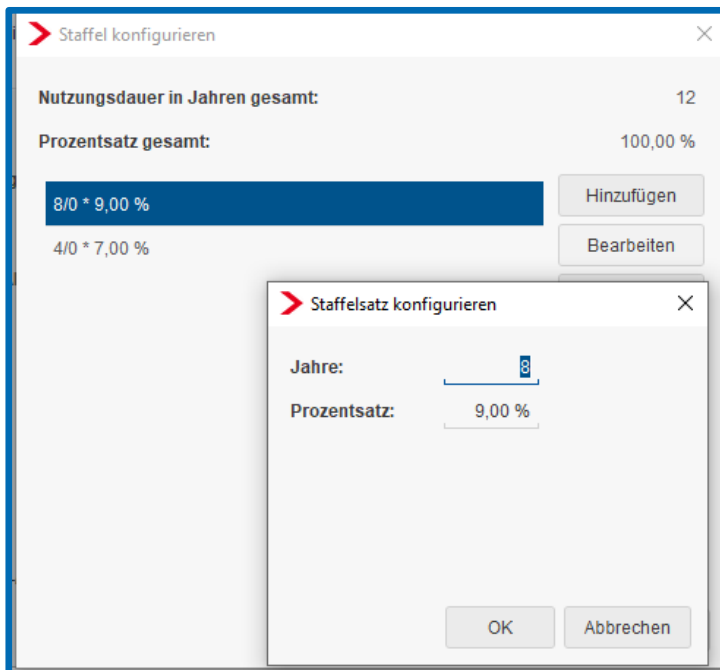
Staffel konfigurieren

Nutzungsdauer in Jahren gesamt: 12

Prozentsatz gesamt: 100,00 %

8/0 * 9,00 %

4/0 * 7,00 %

Hinzufügen

Bearbeiten

Staffelsatz konfigurieren

Jahre: 8

Prozentsatz: 9,00 %

OK

Abbrechen